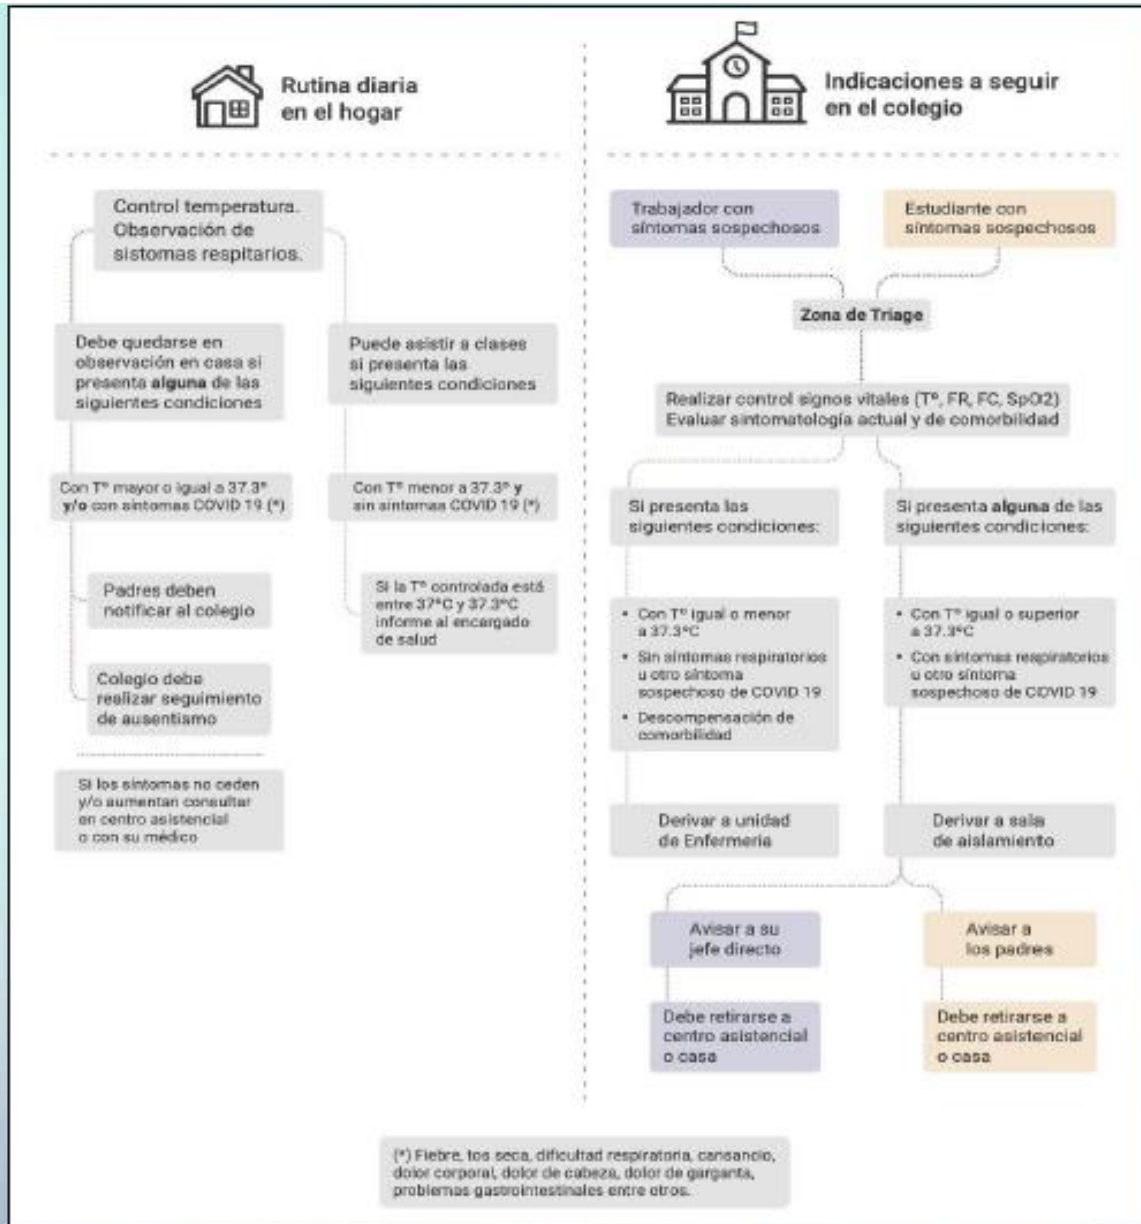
Rutina diaria en el hogar

Control temperatura. Observación de sistomas respitarios.

Debe quedarse en observación en casa si presenta **alguna** de las siguientes condiciones

Puede asistir a clases si presenta las siguientes condiciones

Con T° mayor o igual a 37.3° **y/o** con síntomas COVID 19 (*)

Con T° menor a 37.3° **y** sin síntomas COVID 19 (*)

Padres deben notificar al colegio

Si la T° controlada está entre 37°C y 37.3°C informe al encargado de salud

Colegio debe realizar seguimiento de ausentismo

Si los síntomas no ceden y/o aumentan consultar en centro asistencial o con su médico

Indicaciones a seguir en el colegio

Trabajador con síntomas sospechosos

Estudiante con síntomas sospechosos

Zona de Triage

Realizar control signos vitales (T°, FR, FC, SpO2)
Evaluar sintomatología actual y de comorbilidad

Si presenta las siguientes condiciones:

Si presenta **alguna** de las siguientes condiciones:

• Con T° igual o menor a 37.3°C
• Sin síntomas respiratorios u otro síntoma sospechoso de COVID 19
• Descompensación de comorbilidad

• Con T° igual o superior a 37.3°C
• Con síntomas respiratorios u otro síntoma sospechoso de COVID 19

Derivar a unidad de Enfermería

Derivar a sala de aislamiento

Avisar a su jefe directo

Avisar a los padres

Debe retirarse a centro asistencial o casa

Debe retirarse a centro asistencial o casa

(*) Fiebre, tos seca, dificultad respiratoria, cansancio, dolor corporal, dolor de cabeza, dolor de garganta, problemas gastrointestinales entre otros.